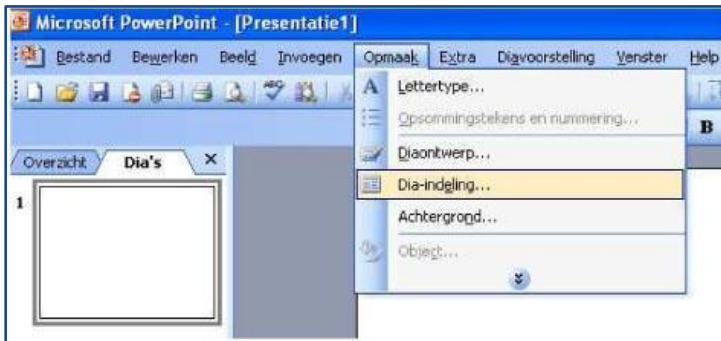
Microsoft PowerPoint - [Presentatie1]

Bestand Bewerken Beeld Invoegen Opmaak Extra Diavoorstelling Venster Help

Overzicht Dia's ×

1

A Lettertype...
Opsommingstekens en nummering...
Diaontwerp...
Dia-indeling...
Achtergrond...
Object...

B